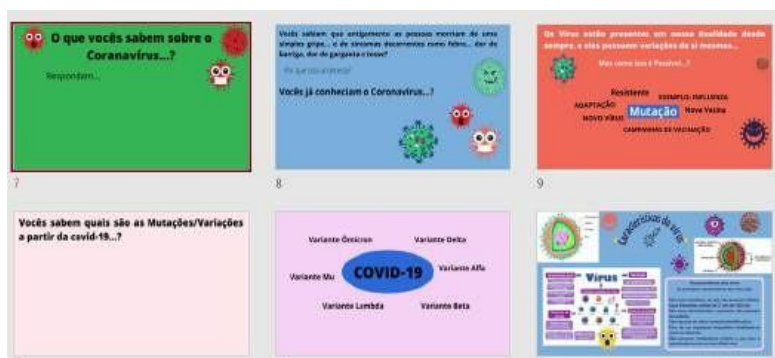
O que vocês sabem sobre o Coronavírus...?

Respondam...

7

Vocês sabiam que antigamente as pessoas morriam de uma simples gripe... e de sintomas decorrentes como febre... dor de barriga, dor de garganta e tosse?

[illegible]

Vocês já conheciam o Coronavírus...?

8

Os Vírus estão presentes em nossa Realidade desde sempre, e eles possuem variações de si mesmos...

Mas como isso é Possível...?

Resistente

EXEMPLO: INFLUENZA

ADAPTAÇÃO

Mutação

Nova Vacina

NOVO VÍRUS

CAMPANHAS DE VACINAÇÃO

9

Vocês sabem quais são as Mutações/Variações a partir da covid-19...?

Variante Ômicron

Variante Delta

Variante Mu

COVID-19

Variante Alfa

Variante Lambda

Variante Beta

Características do vírus

Vírus

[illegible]